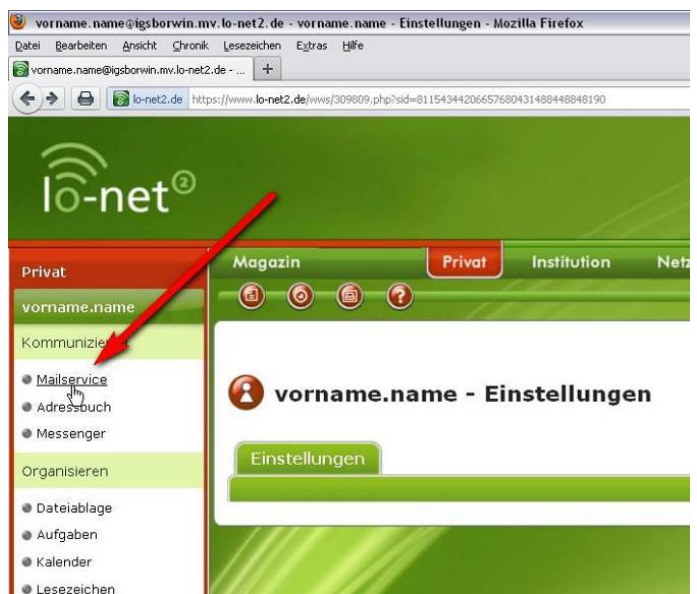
vorname.name@igsborwin.mv.lo-net2.de - vorname.name - Einstellungen - Mozilla Firefox

Datei Bearbeiten Ansicht Chronik Lesezeichen Extras Hilfe

vorname.name@igsborwin.mv.lo-net2.de - ... +

lo-net2.de https://www.lo-net2.de/wws/309809.php?sid=81154344206657680431488448848190

lo-net²

Privat

Magazin Privat Institution Netz

vorname.name

Kommunizie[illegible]

Mailservice

Adressbuch

Messenger

Organisieren

Dateiablage

Aufgaben

Kalender

Lesezeichen

vorname.name - Einstellungen

Einstellungen